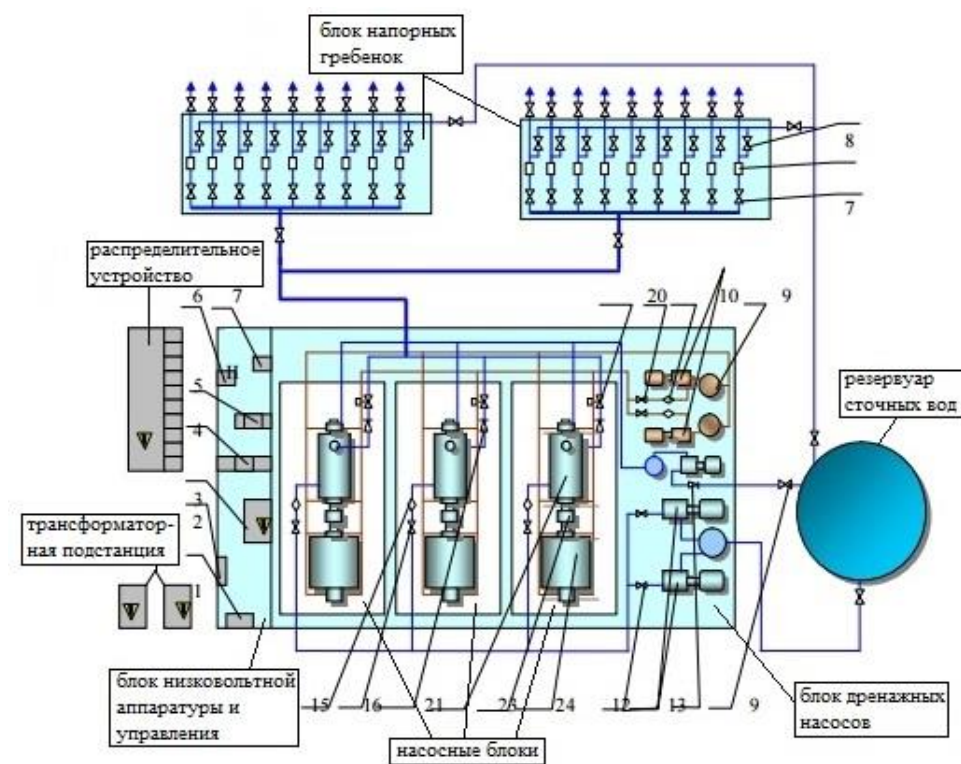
блок напорных гребенок

8

7

распределительное устройство

6 7

5

4

3

2

1

трансформаторная подстанция

20

10

9

резервуар сточных вод

блок низковольтной аппаратуры и управления

15 16 21 23 24 12 13 9

насосные блоки

блок дренажных насосов